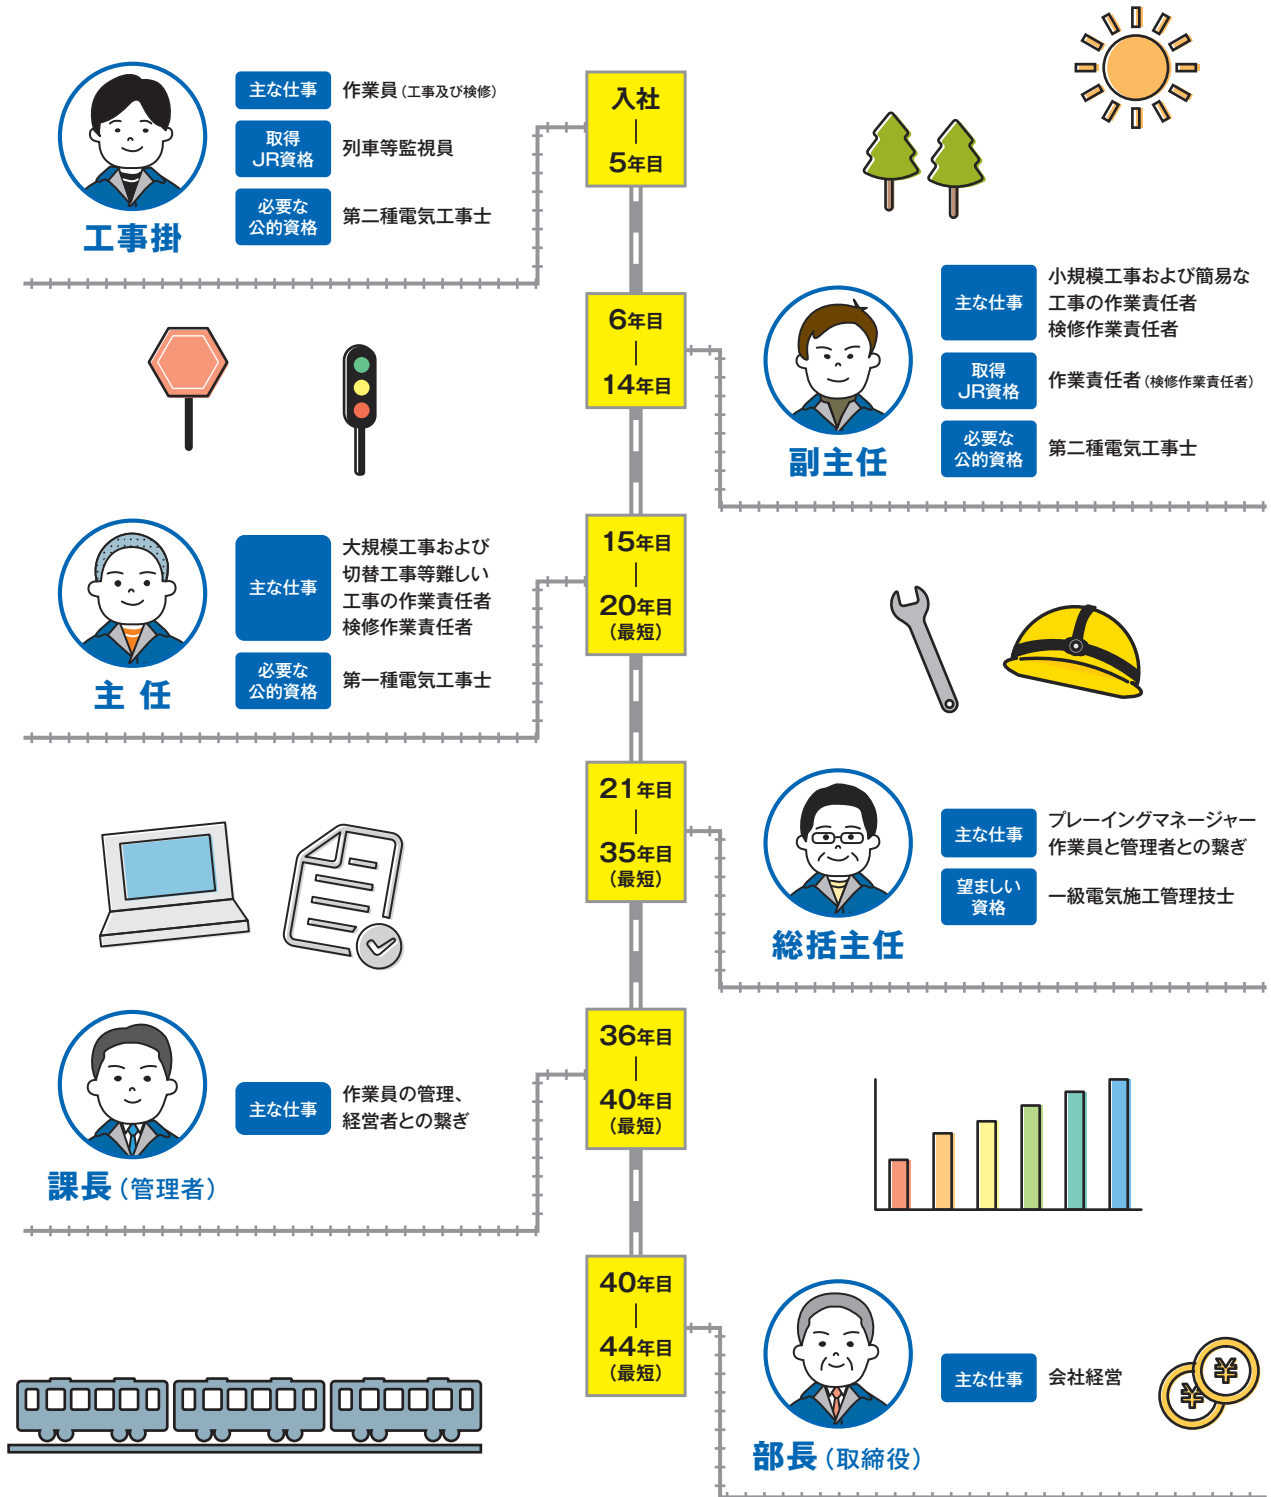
入社
|
5年目

工事掛

主な仕事　作業員（工事及び検修）
取得JR資格　列車等監視員
必要な公的資格　第二種電気工事士

6年目
|
14年目

副主任

主な仕事　小規模工事および簡易な工事の作業責任者
検修作業責任者
取得JR資格　作業責任者（検修作業責任者）
必要な公的資格　第二種電気工事士

15年目
|
20年目
（最短）

主任

主な仕事　大規模工事および切替工事等難しい工事の作業責任者
検修作業責任者
必要な公的資格　第一種電気工事士

21年目
|
35年目
（最短）

総括主任

主な仕事　プレーイングマネージャー
作業員と管理者との繋ぎ
望ましい資格　一級電気施工管理技士

36年目
|
40年目
（最短）

課長（管理者）

主な仕事　作業員の管理、経営者との繋ぎ

40年目
|
44年目
（最短）

部長（取締役）

主な仕事　会社経営

¥
¥